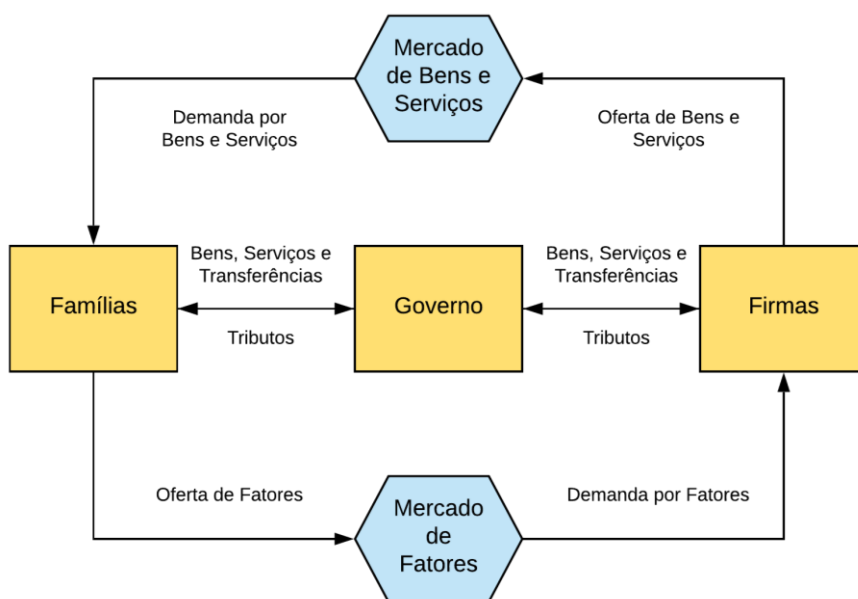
Mercado de Bens e Serviços

Demanda por Bens e Serviços

Oferta de Bens e Serviços

Bens, Serviços e Transferências

Bens, Serviços e Transferências

Famílias

Governo

Firmas

Tributos

Tributos

Oferta de Fatores

Demanda por Fatores

Mercado de Fatores